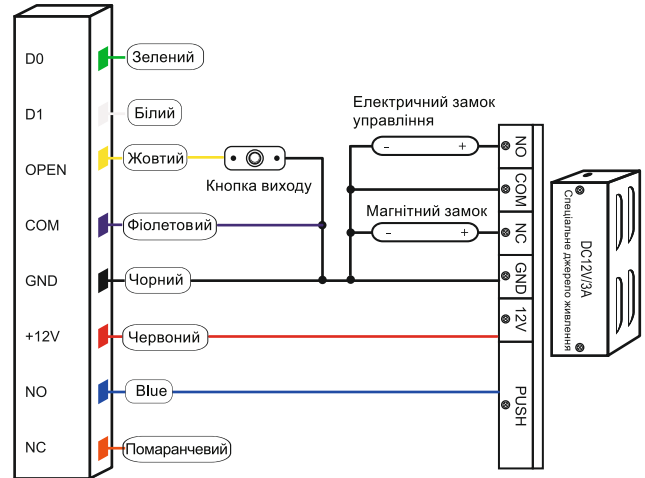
D0
Зелений
D1
Білий
OPEN
Жовтий
Кнопка виходу
COM
Фіолетовий
GND
Чорний
+12V
Червоний
NO
Blue
NC
Помаранчевий

Електричний замок управління
–
+
Магнітний замок
–
+

NO
COM
NC
GND
12V
PUSH

DC12V/3A
Спеціальне джерело живлення